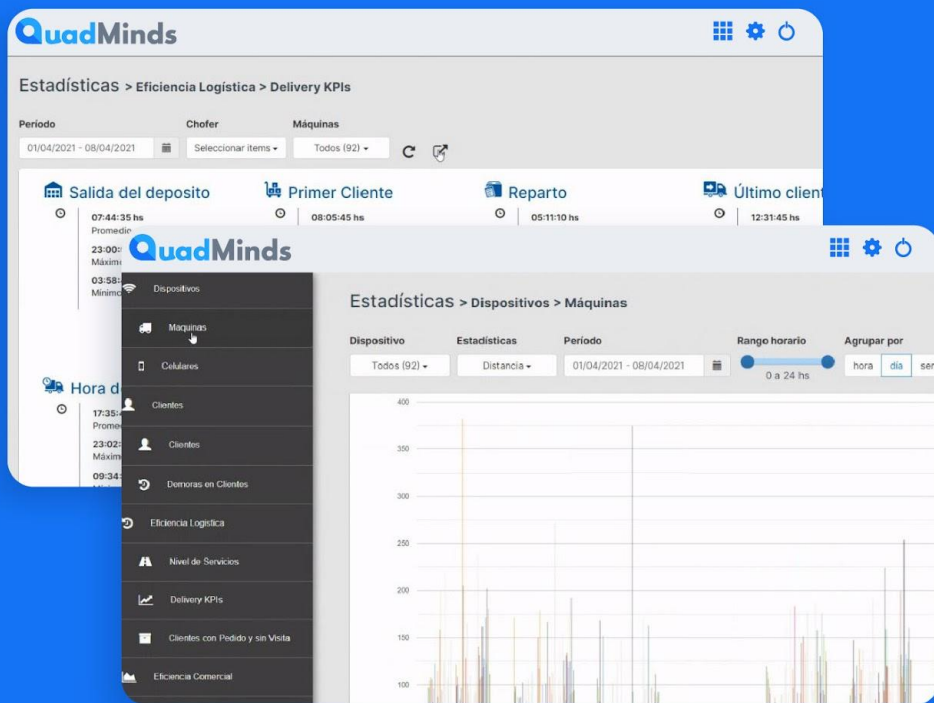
QuadMinds

Estadísticas > Eficiencia Logística > Delivery KPIs

Período
01/04/2021 - 08/04/2021

Chofer
Seleccionar items

Máquinas
Todos (92)

Salida del deposito
07:44:35 hs
Promedio
23:00:
Máximo
03:58:
Mínimo

Primer Cliente
08:05:45 hs

Reparto
05:11:10 hs

Último client
12:31:45 hs

Hora d
17:35:
Prome
23:02:
Máxim
09:34:

QuadMinds

Dispositivos
Máquinas
Celulares
Clientes
Clientes
Demoras en Clientes
Eficiencia Logística
Nivel de Servicios
Delivery KPIs
Clientes con Pedido y sin Visita
Eficiencia Comercial

Estadísticas > Dispositivos > Máquinas

Dispositivo
Todos (92)

Estadísticas
Distancia

Período
01/04/2021 - 08/04/2021

Rango horario
0 a 24 hs

Agrupar por
hora día ser

400
350
300
250
200
150
100